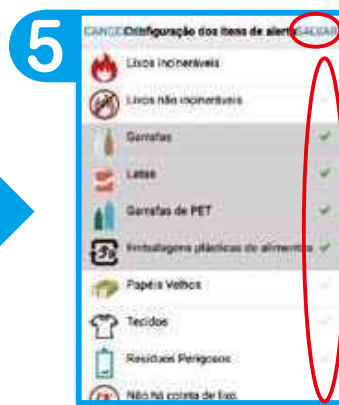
5

CANCE Configuração dos itens de alerta SALVAR

Lixos Incineráveis

Lixos não incineráveis

Garrafas

Latas

Garrafas de PET

Embalagens plásticas de alimentos

Papéis Velhos

Tecidos

Resíduos Perigosos

Não há coleta de lixo.